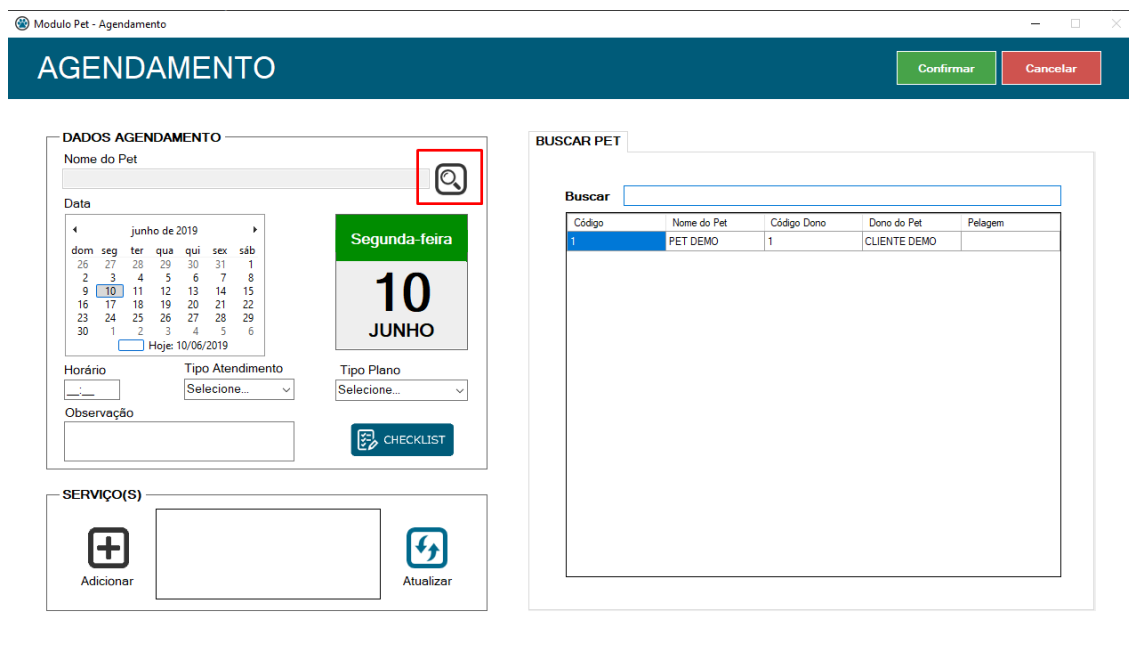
Modulo Pet - Agendamento

AGENDAMENTO

Confirmar
Cancelar

DADOS AGENDAMENTO

Nome do Pet

Data

junho de 2019

| dom | seg | ter | qua | qui | sex | sáb |
|---|---|---|---|---|---|---|
| 26 | 27 | 28 | 29 | 30 | 31 | 1 |
| 2 | 3 | 4 | 5 | 6 | 7 | 8 |
| 9 | 10 | 11 | 12 | 13 | 14 | 15 |
| 16 | 17 | 18 | 19 | 20 | 21 | 22 |
| 23 | 24 | 25 | 26 | 27 | 28 | 29 |
| 30 | 1 | 2 | 3 | 4 | 5 | 6 |

Hoje: 10/06/2019

Segunda-feira
10
JUNHO

Horário
__:__
Tipo Atendimento
Selecione...
Tipo Plano
Selecione...

Observação

CHECKLIST

SERVIÇO(S)

Adicionar
Atualizar

BUSCAR PET

Buscar

| Código | Nome do Pet | Código Dono | Dono do Pet | Pelagem |
|---|---|---|---|---|
| 1 | PET DEMO | 1 | CLIENTE DEMO | |